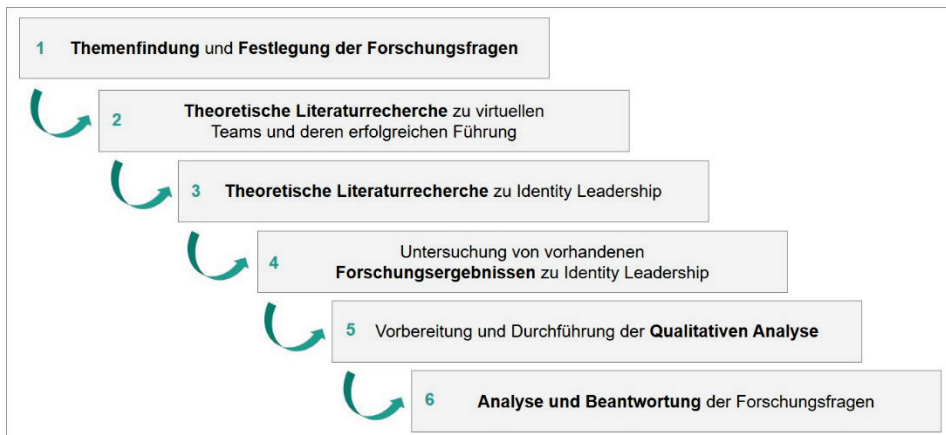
1 **Themenfindung** und **Festlegung der Forschungsfragen**

2 **Theoretische Literaturrecherche** zu virtuellen Teams und deren erfolgreichen Führung

3 **Theoretische Literaturrecherche** zu Identity Leadership

4 Untersuchung von vorhandenen **Forschungsergebnissen** zu Identity Leadership

5 Vorbereitung und Durchführung der **Qualitativen Analyse**

6 **Analyse und Beantwortung** der Forschungsfragen